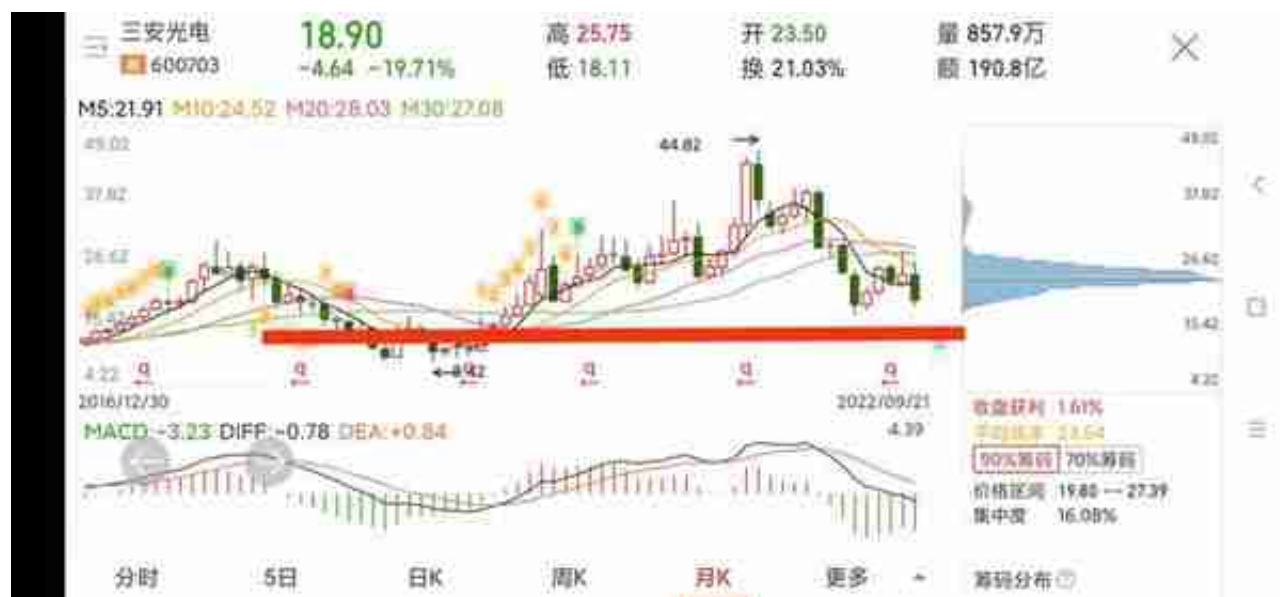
三安光电
600703
18.90
-4.64 -19.71%
高 25.75
低 18.11
开 23.50
换 21.03%
量 857.9万
额 190.8亿

M5:21.91 M10:24.52 M20:28.03 M30:27.08

49.02
37.82
26.62
15.42
4.22
44.82
8.42
2016/12/30
2022/09/21

MACD -3.23 DIFF -0.78 DEA +0.84
4.39

49.02
37.82
26.62
15.42
4.22

收盘获利 1.61%
平均成本 23.64
90%筹码 70%筹码
价格区间 19.80 — 27.39
集中度 16.08%

分时 5日 日K 周K 月K 更多

筹码分布